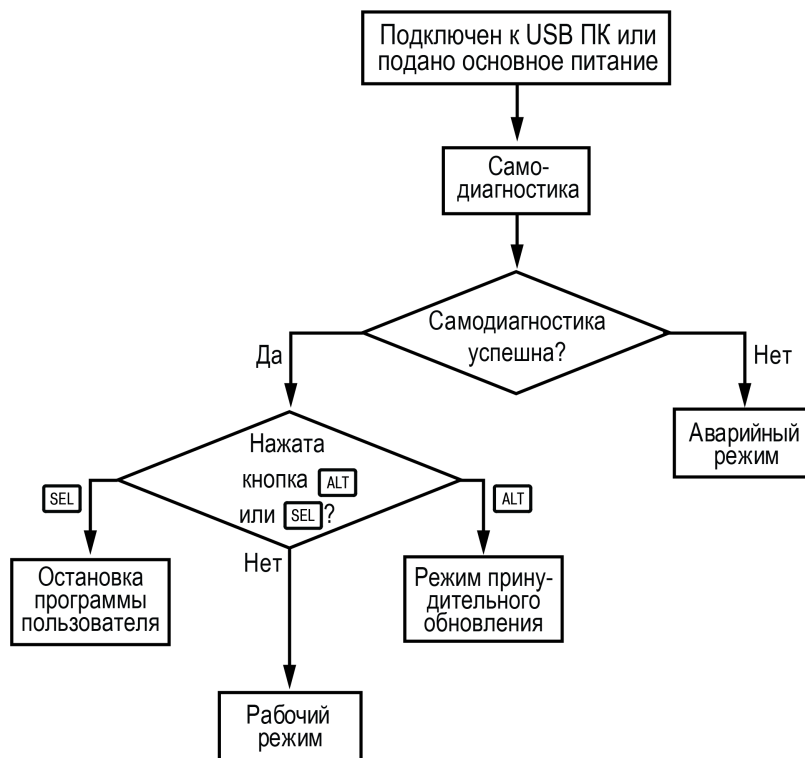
Подключен к USB ПК или подано основное питание

Самодиагностика

Самодиагностика успешна?

Да

Нет

Аварийный режим

Нажата кнопка ALT или SEL?

SEL

ALT

Нет

Остановка программы пользователя

Режим принудительного обновления

Рабочий режим